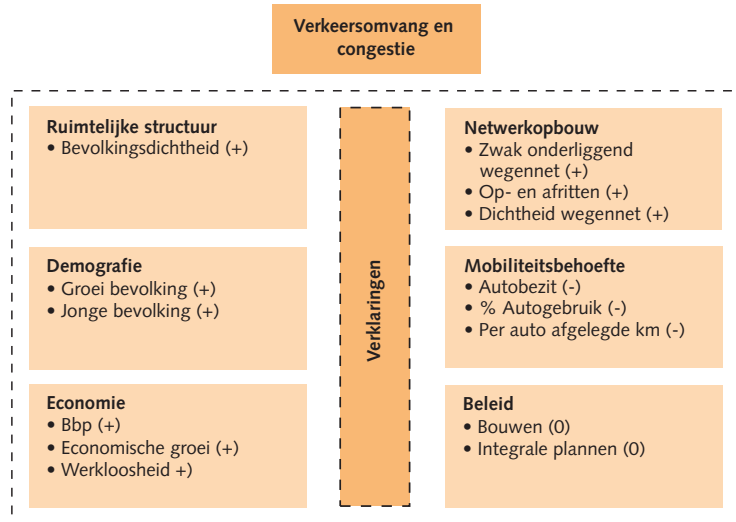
Verkeersomvang en congestie

Ruimtelijke structuur
• Bevolkingsdichtheid (+)

Demografie
• Groei bevolking (+)
• Jonge bevolking (+)

Economie
• Bbp (+)
• Economische groei (+)
• Werkloosheid +)

Verklaringen

Netwerkopbouw
• Zwak onderliggend wegennet (+)
• Op- en afritten (+)
• Dichtheid wegennet (+)

Mobiliteitsbehoefte
• Autobezit (-)
• % Autogebruik (-)
• Per auto afgelegde km (-)

Beleid
• Bouwen (0)
• Integrale plannen (0)